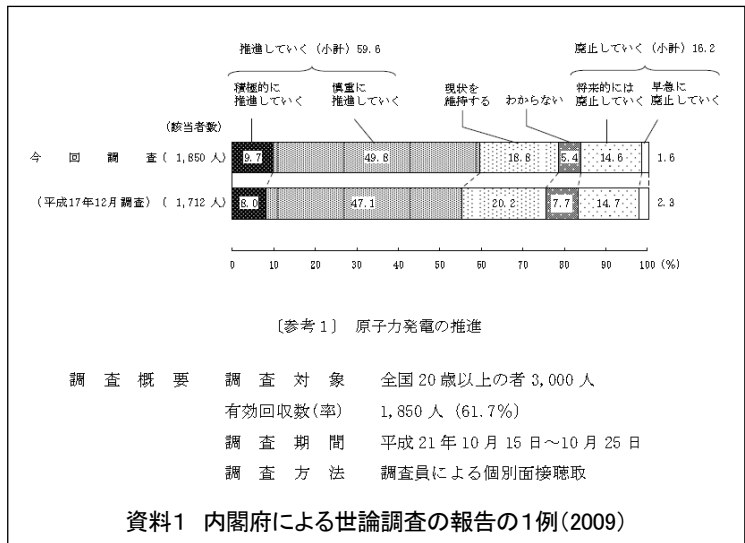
推進していく（小計）59.6

廃止していく（小計）16.2

積極的に推進していく

慎重に推進していく

現状を維持する

わからない

将来的には廃止していく

早急に廃止していく

（該当者数）

| | | | | | | |
|---|---|---|---|---|---|---|
| 今回調査（1,850 人） | 9.7 | 49.8 | 18.8 | 5.4 | 14.6 | 1.6 |
| （平成17年12月調査）（1,712 人） | 8.0 | 47.1 | 20.2 | 7.7 | 14.7 | 2.3 |

0 10 20 30 40 50 60 70 80 90 100 (%)

〔参考1〕 原子力発電の推進

調査概要　調査対象　全国 20 歳以上の者 3,000 人

有効回収数(率)　1,850 人 (61.7%)

調査期間　平成 21 年 10 月 15 日～10 月 25 日

調査方法　調査員による個別面接聴取

資料1 内閣府による世論調査の報告の1例(2009)